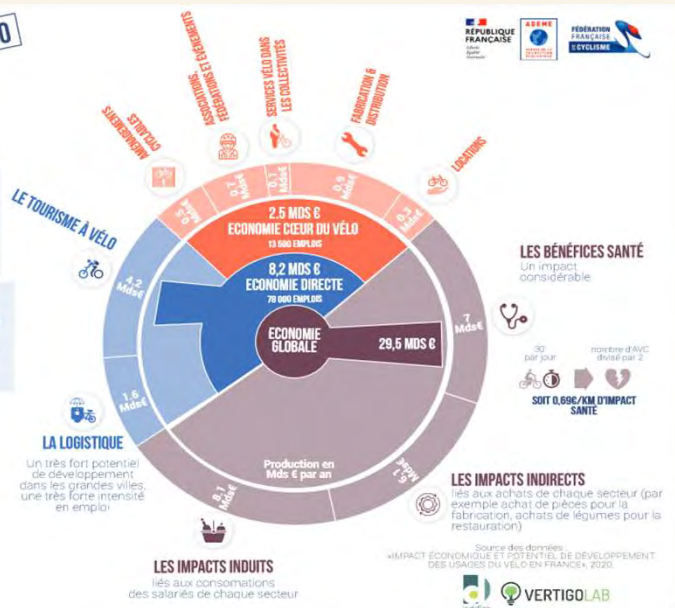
0

RÉPUBLIQUE FRANÇAISE
Liberté Égalité Fraternité

ADEME

FÉDÉRATION FRANÇAISE DE CYCLISME

AMÉNAGEMENTS CYCLABLES

ASSOCIATIONS, FÉDÉRATIONS ET ÉVÉNEMENTS

SERVICES VÉLO DANS LES COLLECTIVITÉS

FABRICATION & DISTRIBUTION

LOCATIONS

0,5 Mds€

0,7 Mds€

0,1 Mds€

0,9 Mds€

0,3 Mds€

LE TOURISME À VÉLO

2,5 MDS €
ECONOMIE CŒUR DU VÉLO
13 500 EMPLOIS

8,2 MDS €
ECONOMIE DIRECTE
78 000 EMPLOIS

ECONOMIE GLOBALE

29,5 MDS €

4,2 Mds€

1,6 Mds€

7 Mds€

LES BÉNÉFICES SANTÉ
Un impact considérable

30' par jour

nombre d'AVC divisé par 2

SOIT 0,69€/KM D'IMPACT SANTÉ

LA LOGISTIQUE
Un très fort potentiel de développement dans les grandes villes, une très forte intensité en emploi

Production en Mds € par an

8,1 Mds€

6,7 Mds€

LES IMPACTS INDIRECTS
liés aux achats de chaque secteur (par exemple achat de pièces pour la fabrication, achats de légumes pour la restauration)

LES IMPACTS INDUITS
liés aux consomations des salariés de chaque secteur

Source des données :
«IMPACT ÉCONOMIQUE ET POTENTIEL DE DÉVELOPPEMENT DES USAGES DU VÉLO EN FRANCE», 2020.

VERTIGOLAB